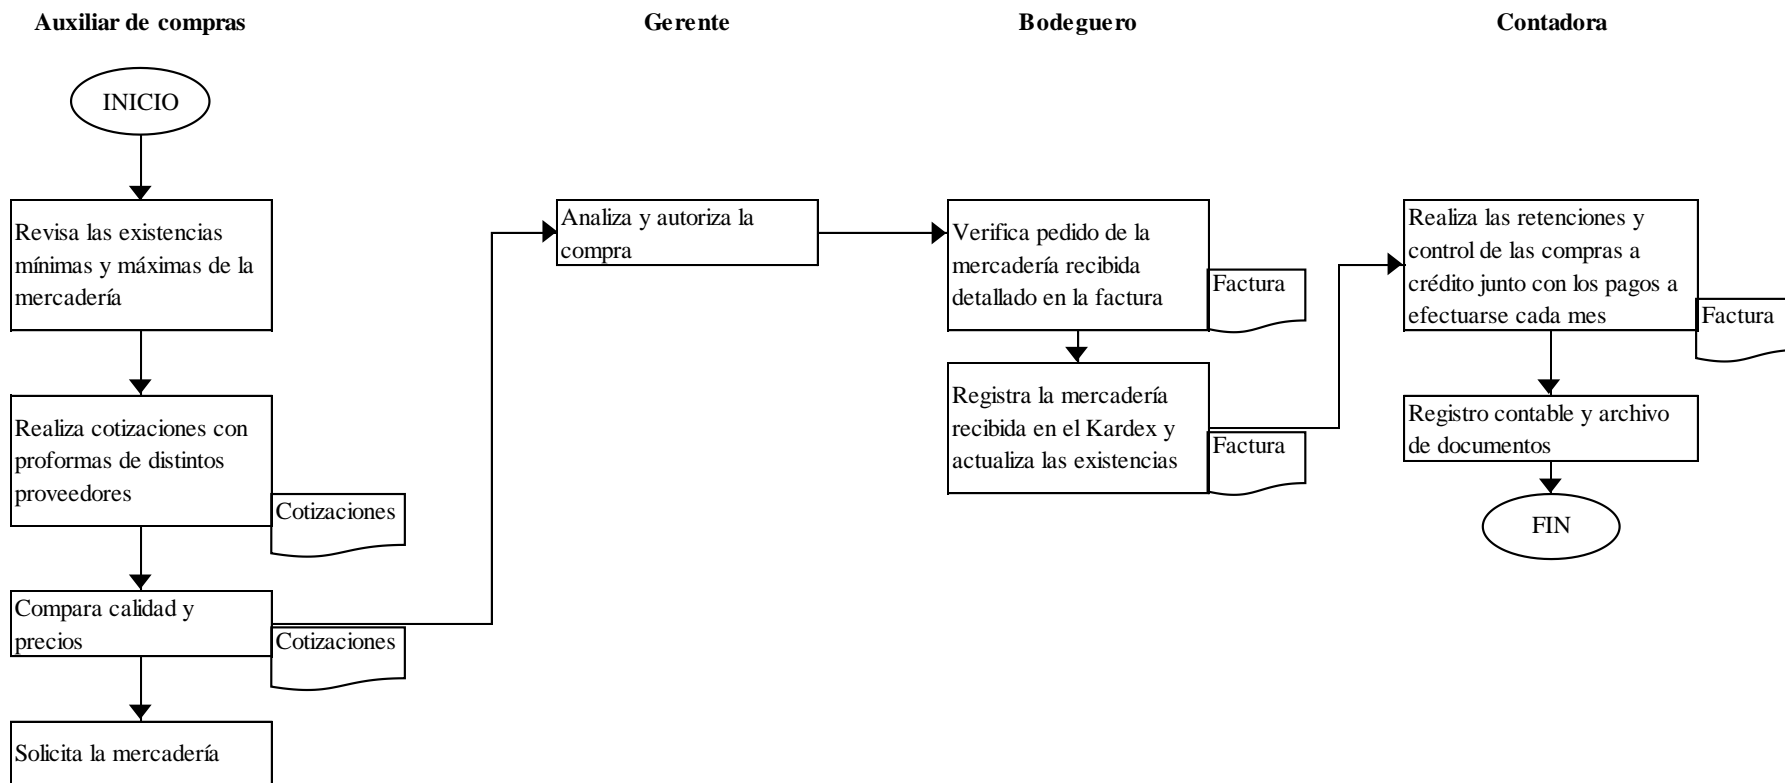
Auxiliar de compras

Gerente

Bodeguero

Contadora

INICIO

Revisa las existencias mínimas y máximas de la mercadería

Realiza cotizaciones con proformas de distintos proveedores

Cotizaciones

Compara calidad y precios

Cotizaciones

Solicita la mercadería

Analiza y autoriza la compra

Verifica pedido de la mercadería recibida detallado en la factura

Factura

Registra la mercadería recibida en el Kardex y actualiza las existencias

Factura

Realiza las retenciones y control de las compras a crédito junto con los pagos a efectuarse cada mes

Factura

Registro contable y archivo de documentos

FIN